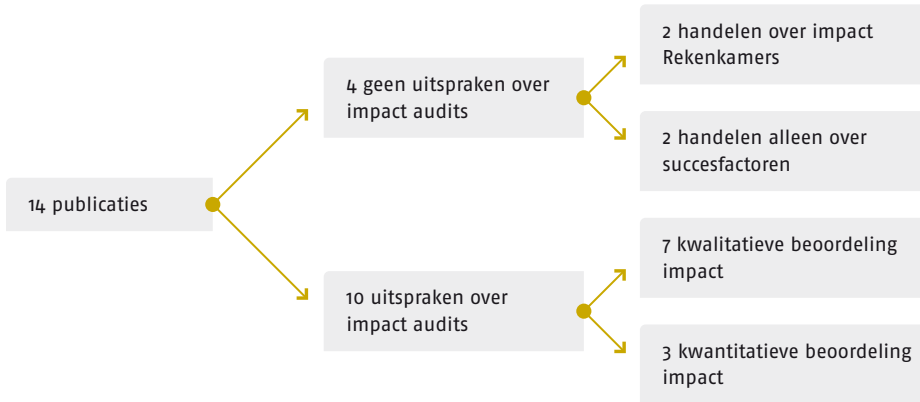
14 publicaties

4 geen uitspraken over impact audits

2 handelen over impact Rekenkamers

2 handelen alleen over succesfactoren

10 uitspraken over impact audits

7 kwalitatieve beoordeling impact

3 kwantitatieve beoordeling impact